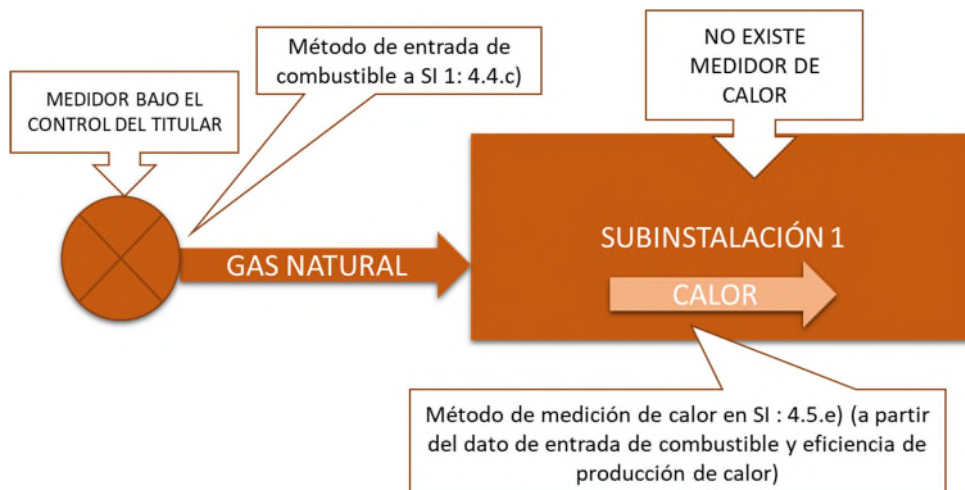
MEDIDOR BAJO EL CONTROL DEL TITULAR

Método de entrada de combustible a SI 1: 4.4.c)

NO EXISTE MEDIDOR DE CALOR

GAS NATURAL

SUBINSTALACIÓN 1

CALOR

Método de medición de calor en SI : 4.5.e) (a partir del dato de entrada de combustible y eficiencia de producción de calor)